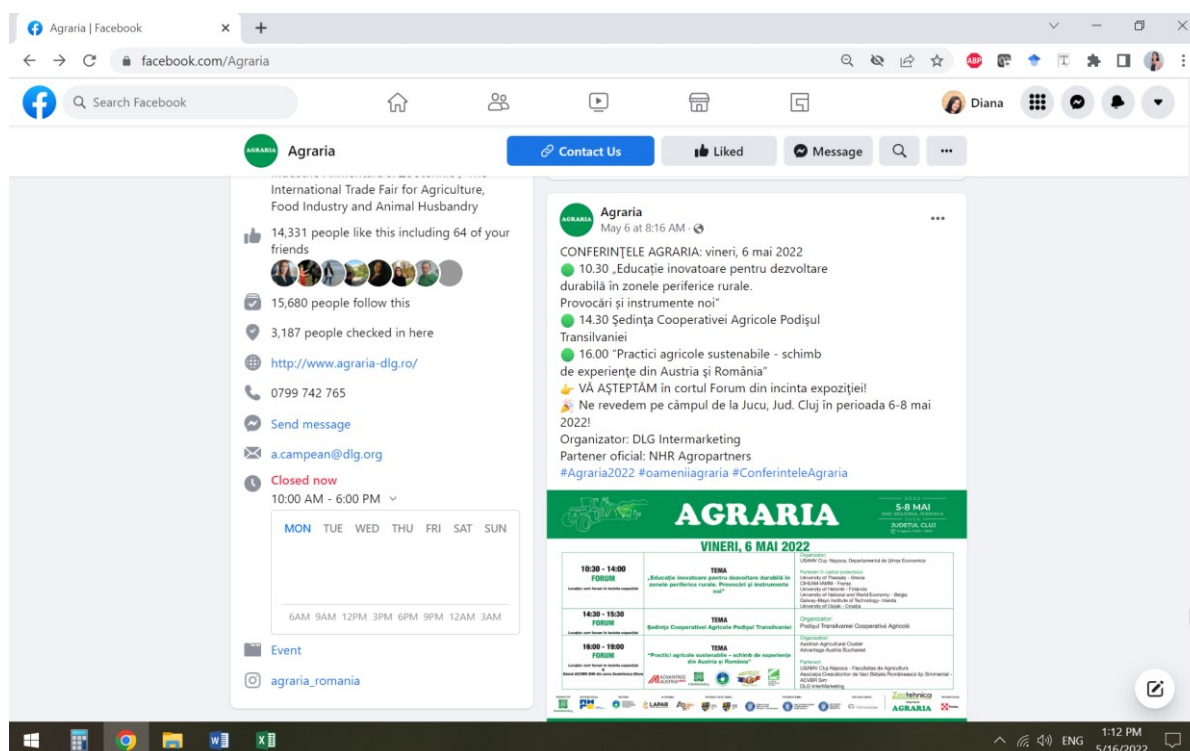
Agraria | Facebook

facebook.com/Agraria

Search Facebook

Diana

Agraria

Contact Us

Liked

Message

International Trade Fair for Agriculture, Food Industry and Animal Husbandry

14,331 people like this including 64 of your friends

15,680 people follow this

3,187 people checked in here

http://www.agraria-dlg.ro/

0799 742 765

Send message

a.campean@dlg.org

Closed now

10:00 AM - 6:00 PM

| MON | TUE | WED | THU | FRI | SAT | SUN |
|---|---|---|---|---|---|---|

6AM 9AM 12PM 3PM 6PM 9PM 12AM 3AM

Event

agraria_romania

Agraria
May 6 at 8:16 AM

CONFERINȚELE AGRARIA: vineri, 6 mai 2022
10.30 „Educație inovatoare pentru dezvoltare durabilă în zonele periferice rurale. Provocări și instrumente noi"
14.30 Ședința Cooperativei Agricole Podișul Transilvaniei
16.00 "Practici agricole sustenabile - schimb de experiențe din Austria și România"
VĂ AȘTEPTĂM în cortul Forum din incinta expoziției!
Ne revedem pe câmpul de la Jucu, Jud. Cluj în perioada 6-8 mai 2022!
Organizator: DLG Intermarketing
Partener oficial: NHR Agropartners
#Agraria2022 #oameniiagraria #ConferinteleAgraria

AGRARIA

5-8 MAI

JUDEȚUL CLUJ

VINERI, 6 MAI 2022

| 10:30 - 14:00 FORUM | TEMA „Educație inovatoare pentru dezvoltare durabilă în zonele periferice rurale. Provocări și instrumente noi" | Organizator: USAMV Cluj-Napoca, Departamentul de Științe Economice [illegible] |
|---|---|---|
| 14:30 - 15:30 FORUM | TEMA Ședința Cooperativei Agricole Podișul Transilvaniei | Organizator: Podișul Transilvaniei Cooperativă Agricolă |
| 16:00 - 19:00 FORUM | TEMA "Practici agricole sustenabile - schimb de experiențe din Austria și România" | Organizator: Austrian Agricultural Cluster, Advantage Austria Bucharest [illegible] |

AGRARIA

ENG
1:12 PM
5/16/2022